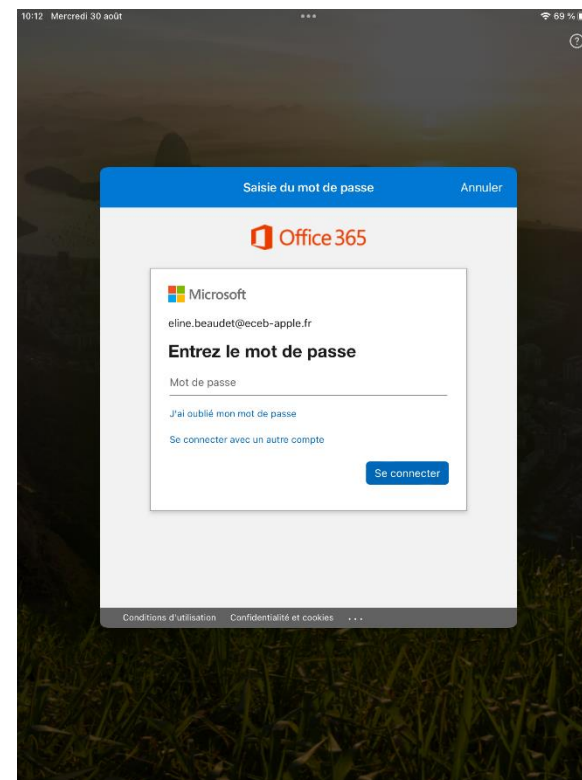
10:12 Mercredi 30 août

69 %

?

Saisie du mot de passe

Annuler

Office 365

Microsoft

eline.beaudet@eceb-apple.fr

Entrez le mot de passe

Mot de passe

J'ai oublié mon mot de passe

Se connecter avec un autre compte

Se connecter

Conditions d'utilisation Confidentialité et cookies ...